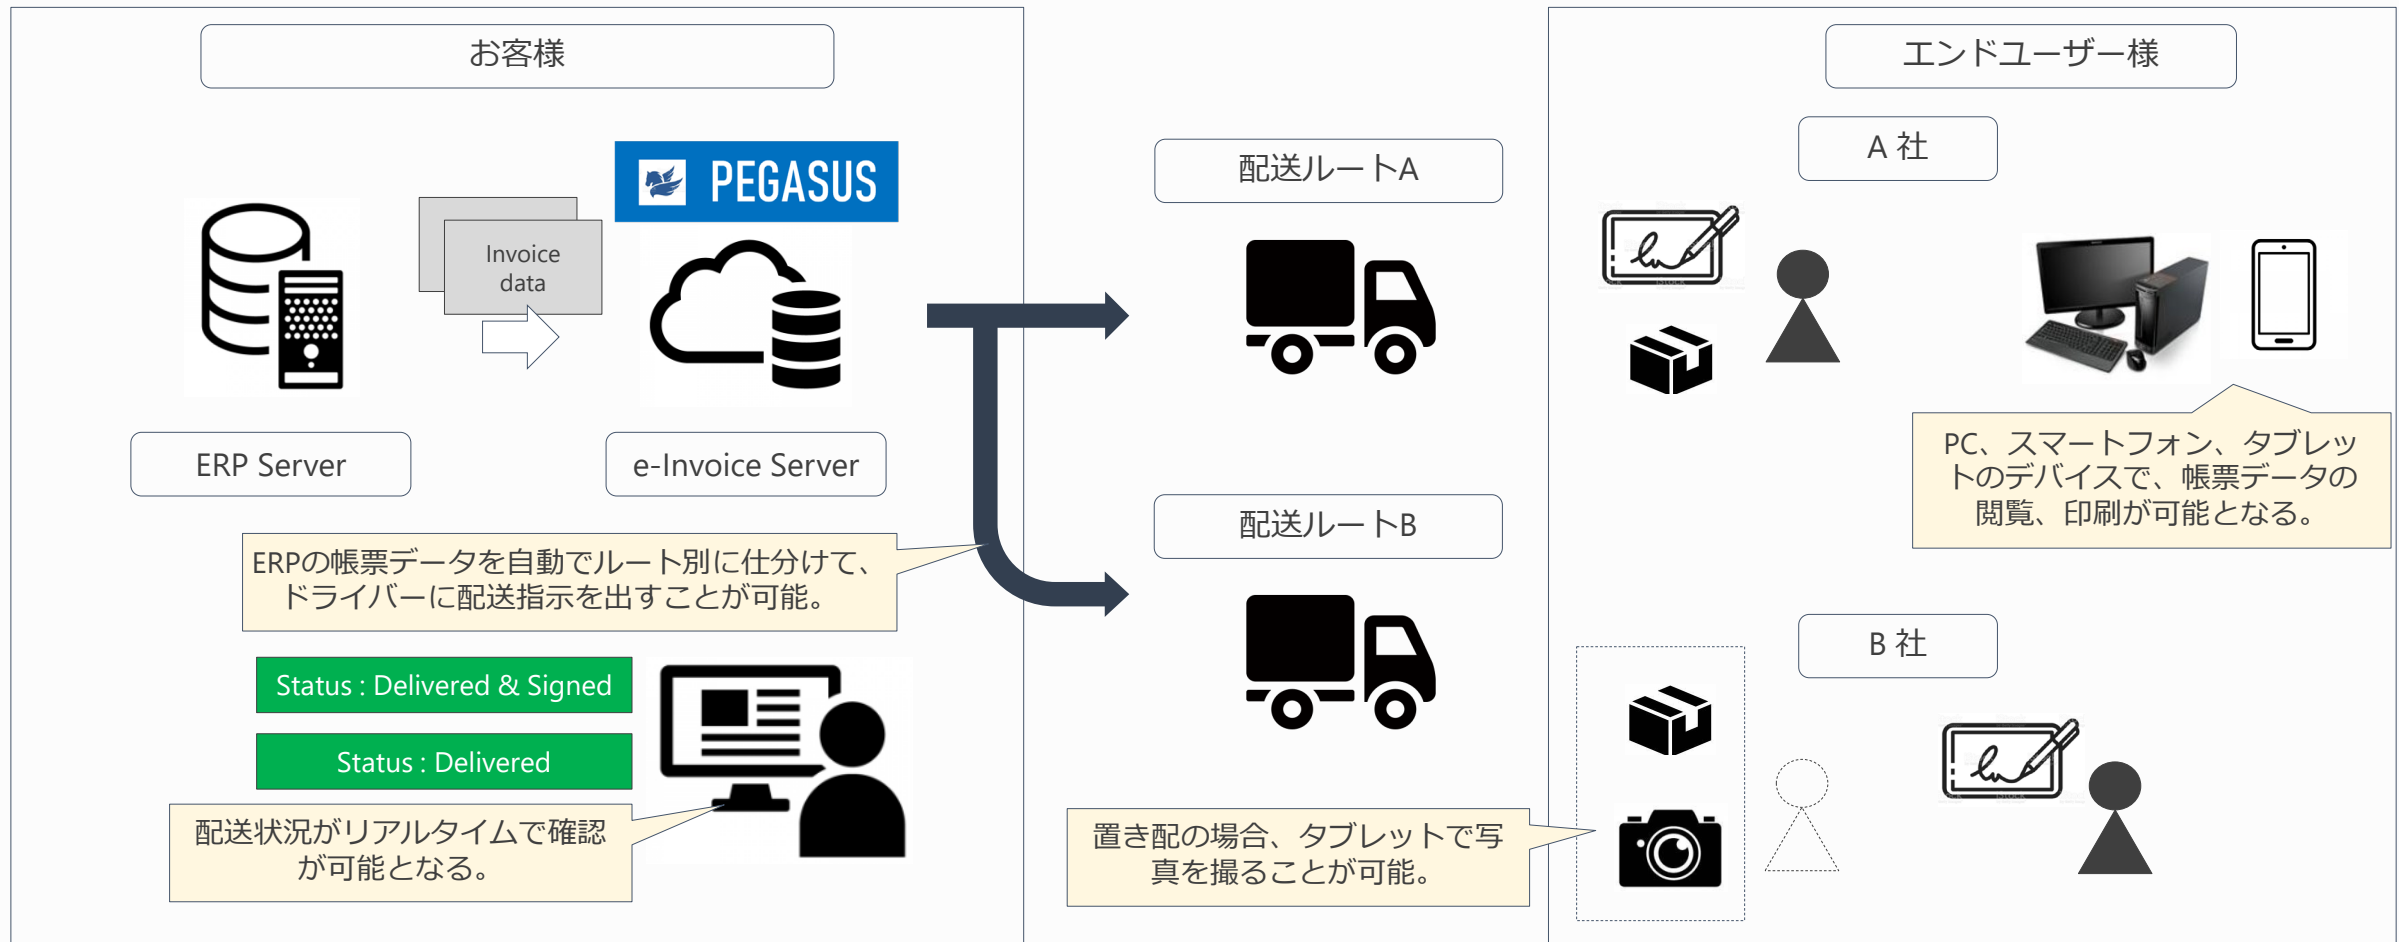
お客様

PEGASUS

Invoice data

ERP Server

e-Invoice Server

ERPの帳票データを自動でルート別に仕分けて、ドライバーに配送指示を出すことが可能。

Status : Delivered & Signed

Status : Delivered

配送状況がリアルタイムで確認が可能となる。

配送ルートA

配送ルートB

置き配の場合、タブレットで写真を撮ることが可能。

エンドユーザー様

A 社

PC、スマートフォン、タブレットのデバイスで、帳票データの閲覧、印刷が可能となる。

B 社